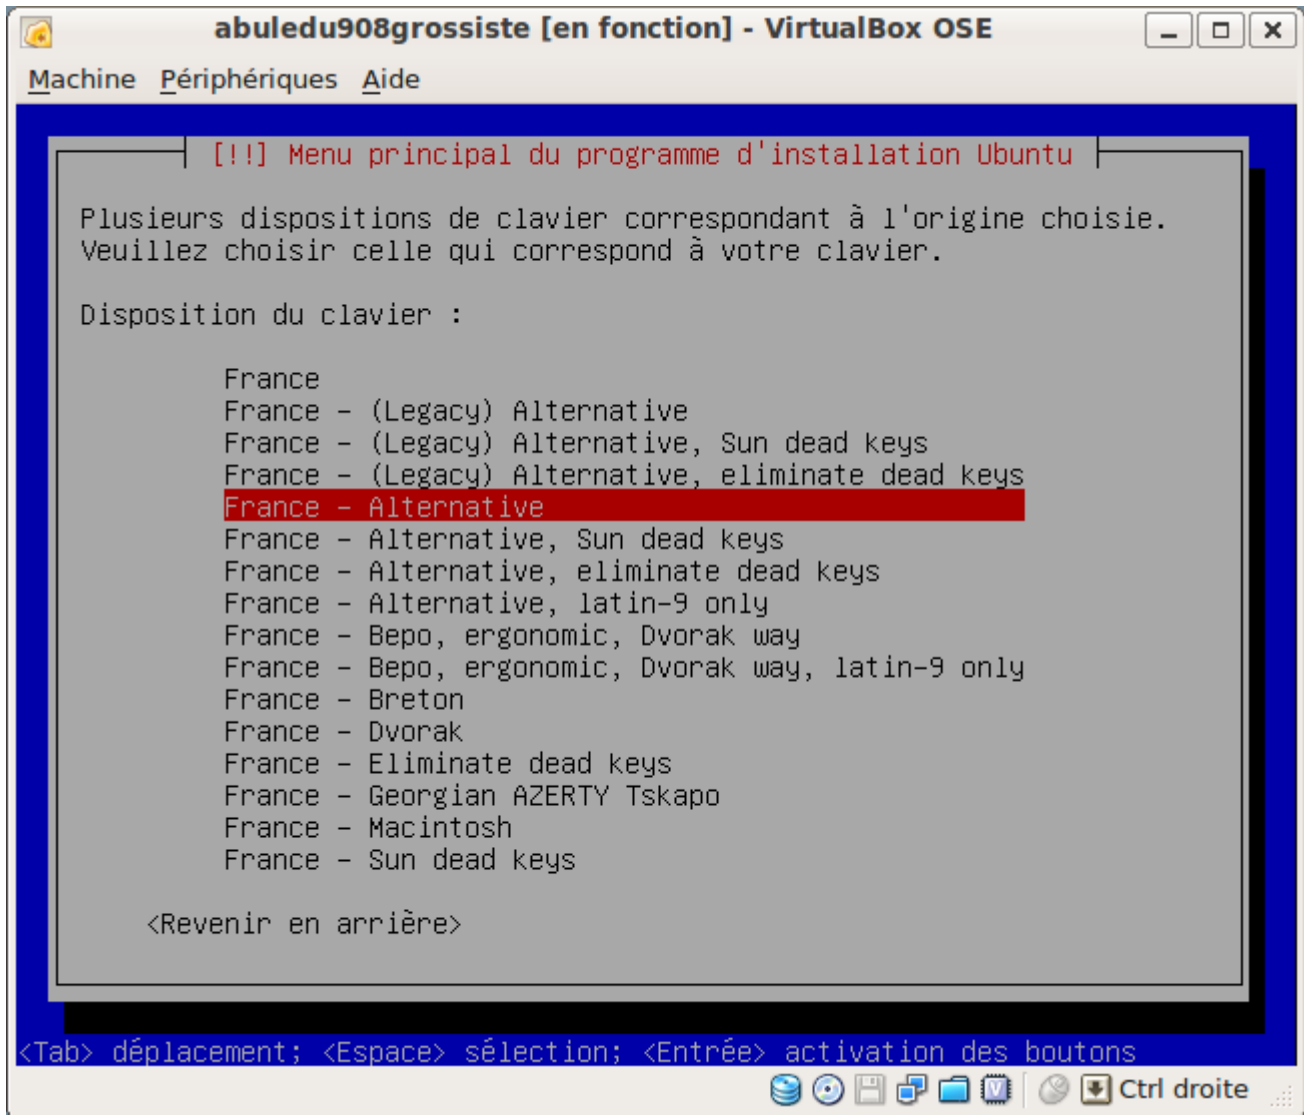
abuledu908grossiste [en fonction] - VirtualBox OSE

Machine Périphériques Aide

[!!] Menu principal du programme d'installation Ubuntu

Plusieurs dispositions de clavier correspondant à l'origine choisie. Veuillez choisir celle qui correspond à votre clavier.

Disposition du clavier :

France
France – (Legacy) Alternative
France – (Legacy) Alternative, Sun dead keys
France – (Legacy) Alternative, eliminate dead keys
France – Alternative
France – Alternative, Sun dead keys
France – Alternative, eliminate dead keys
France – Alternative, latin-9 only
France – Bepo, ergonomic, Dvorak way
France – Bepo, ergonomic, Dvorak way, latin-9 only
France – Breton
France – Dvorak
France – Eliminate dead keys
France – Georgian AZERTY Tskapo
France – Macintosh
France – Sun dead keys

<Revenir en arrière>

<Tab> déplacement; <Espace> sélection; <Entrée> activation des boutons

Ctrl droite